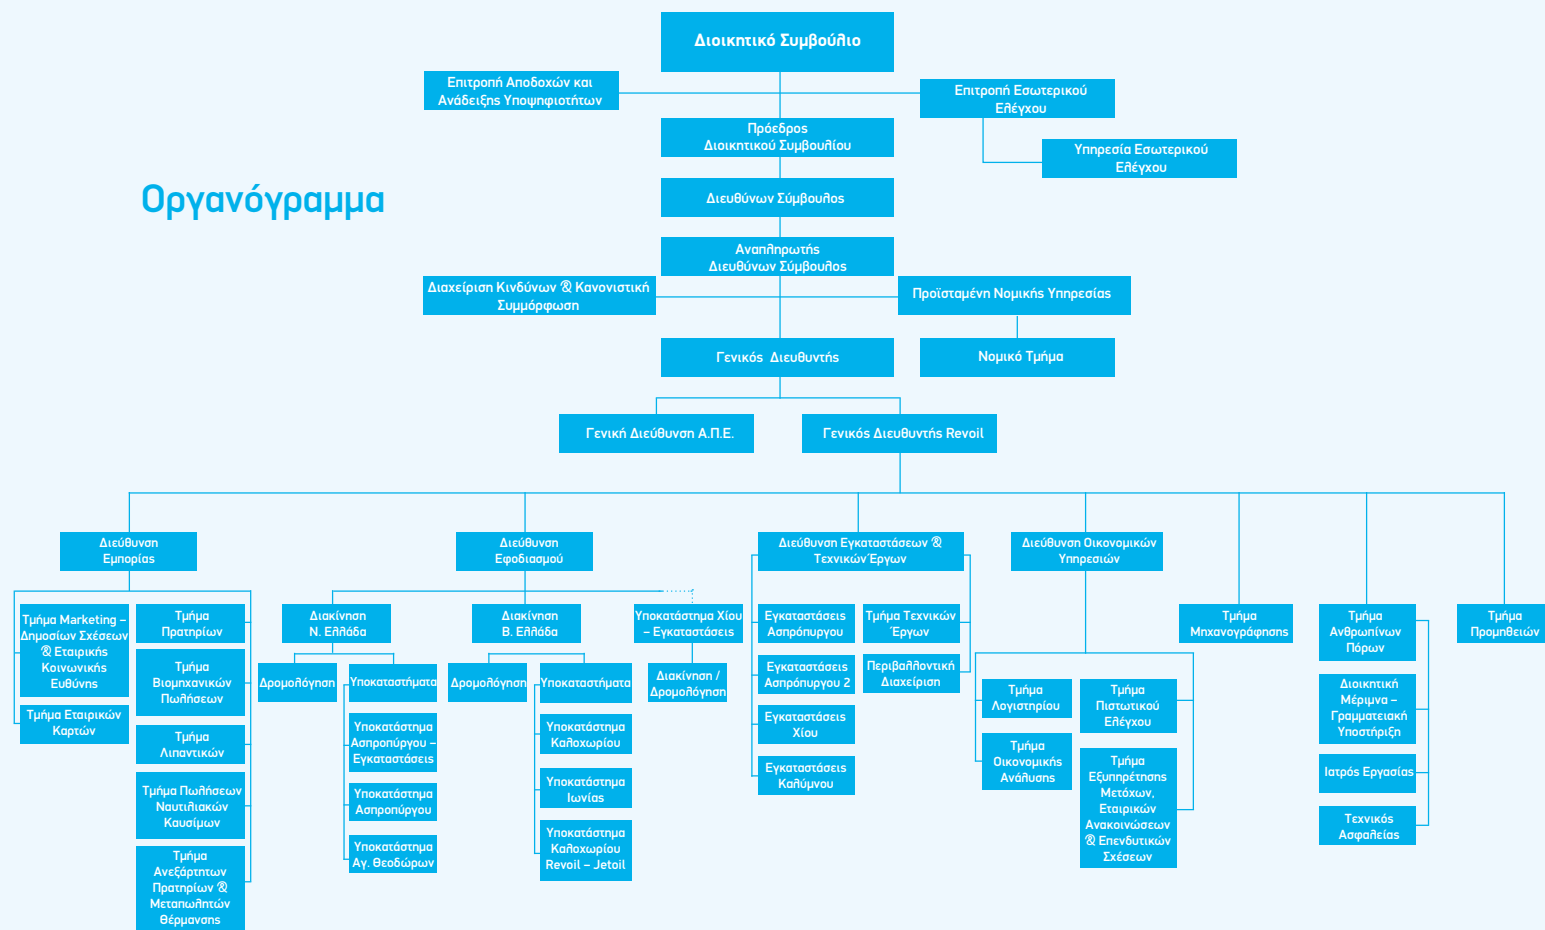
Οργανόγραμμα

Διοικητικό Συμβούλιο

Επιτροπή Αποδοχών και Ανάδειξης Υποψηφιοτήτων

Επιτροπή Εσωτερικού Ελέγχου

Υπηρεσία Εσωτερικού Ελέγχου

Πρόεδρος Διοικητικού Συμβουλίου

Διευθύνων Σύμβουλος

Αναπληρωτής Διευθύνων Σύμβουλος

Διαχείριση Κινδύνων & Κανονιστική Συμμόρφωση

Προϊσταμένη Νομικής Υπηρεσίας

Γενικός Διευθυντής

Νομικό Τμήμα

Γενική Διεύθυνση Α.Π.Ε.

Γενικός Διευθυντής Revoil

Διεύθυνση Εμπορίας

Τμήμα Marketing – Δημοσίων Σχέσεων & Εταιρικής Κοινωνικής Ευθύνης

Τμήμα Εταιρικών Καρτών

Τμήμα Πρατηρίων

Τμήμα Βιομηχανικών Πωλήσεων

Τμήμα Λιπαντικών

Τμήμα Πωλήσεων Ναυτιλιακών Καυσίμων

Τμήμα Ανεξάρτητων Πρατηρίων & Μεταπωλητών Θέρμανσης

Διεύθυνση Εφοδιασμού

Διακίνηση Ν. Ελλάδα

Δρομολόγηση

Υποκαταστήματα

Υποκατάστημα Ασπρoπύργου – Εγκαταστάσεις

Υποκατάστημα Ασπρόπυργου

Υποκατάστημα Αγ. Θεοδώρων

Διακίνηση Β. Ελλάδα

Δρομολόγηση

Υποκαταστήματα

Υποκατάστημα Καλοχωρίου

Υποκατάστημα Ιωνίας

Υποκατάστημα Καλοχωρίου Revoil – Jetoil

Υποκατάστημα Χίου – Εγκαταστάσεις

Διακίνηση / Δρομολόγηση

Διεύθυνση Εγκαταστάσεων & Τεχνικών Έργων

Εγκαταστάσεις Ασπρόπυργου

Εγκαταστάσεις Ασπρόπυργου 2

Εγκαταστάσεις Χίου

Εγκαταστάσεις Καλύμνου

Τμήμα Τεχνικών Έργων

Περιβαλλοντική Διαχείριση

Διεύθυνση Οικονομικών Υπηρεσιών

Τμήμα Λογιστηρίου

Τμήμα Οικονομικής Ανάλυσης

Τμήμα Πιστωτικού Ελέγχου

Τμήμα Εξυπηρέτησης Μετόχων, Εταιρικών Ανακοινώσεων & Επενδυτικών Σχέσεων

Τμήμα Μηχανογράφησης

Τμήμα Ανθρωπίνων Πόρων

Διοικητική Μέριμνα – Γραμματειακή Υποστήριξη

Ιατρός Εργασίας

Τεχνικός Ασφαλείας

Τμήμα Προμηθειών